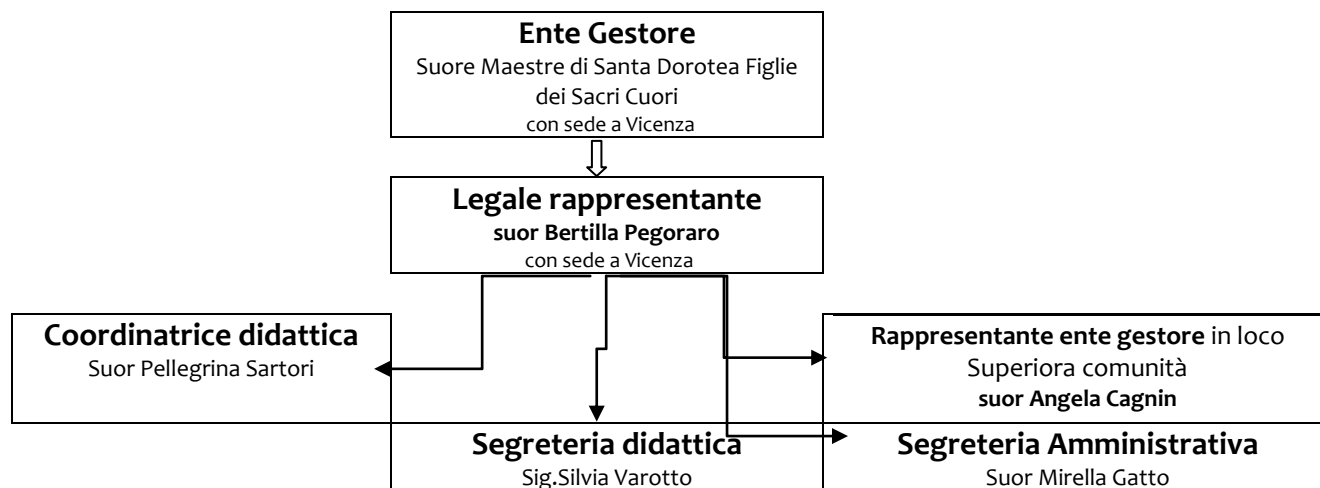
**Ente Gestore**
Suore Maestre di Santa Dorotea Figlie dei Sacri Cuori
con sede a Vicenza

**Legale rappresentante**
**suor Bertilla Pegoraro**
con sede a Vicenza

**Coordinatrice didattica**
Suor Pellegrina Sartori

**Rappresentante ente gestore** in loco
Superiora comunità
**suor Angela Cagnin**

**Segreteria didattica**
Sig.Silvia Varotto

**Segreteria Amministrativa**
Suor Mirella Gatto